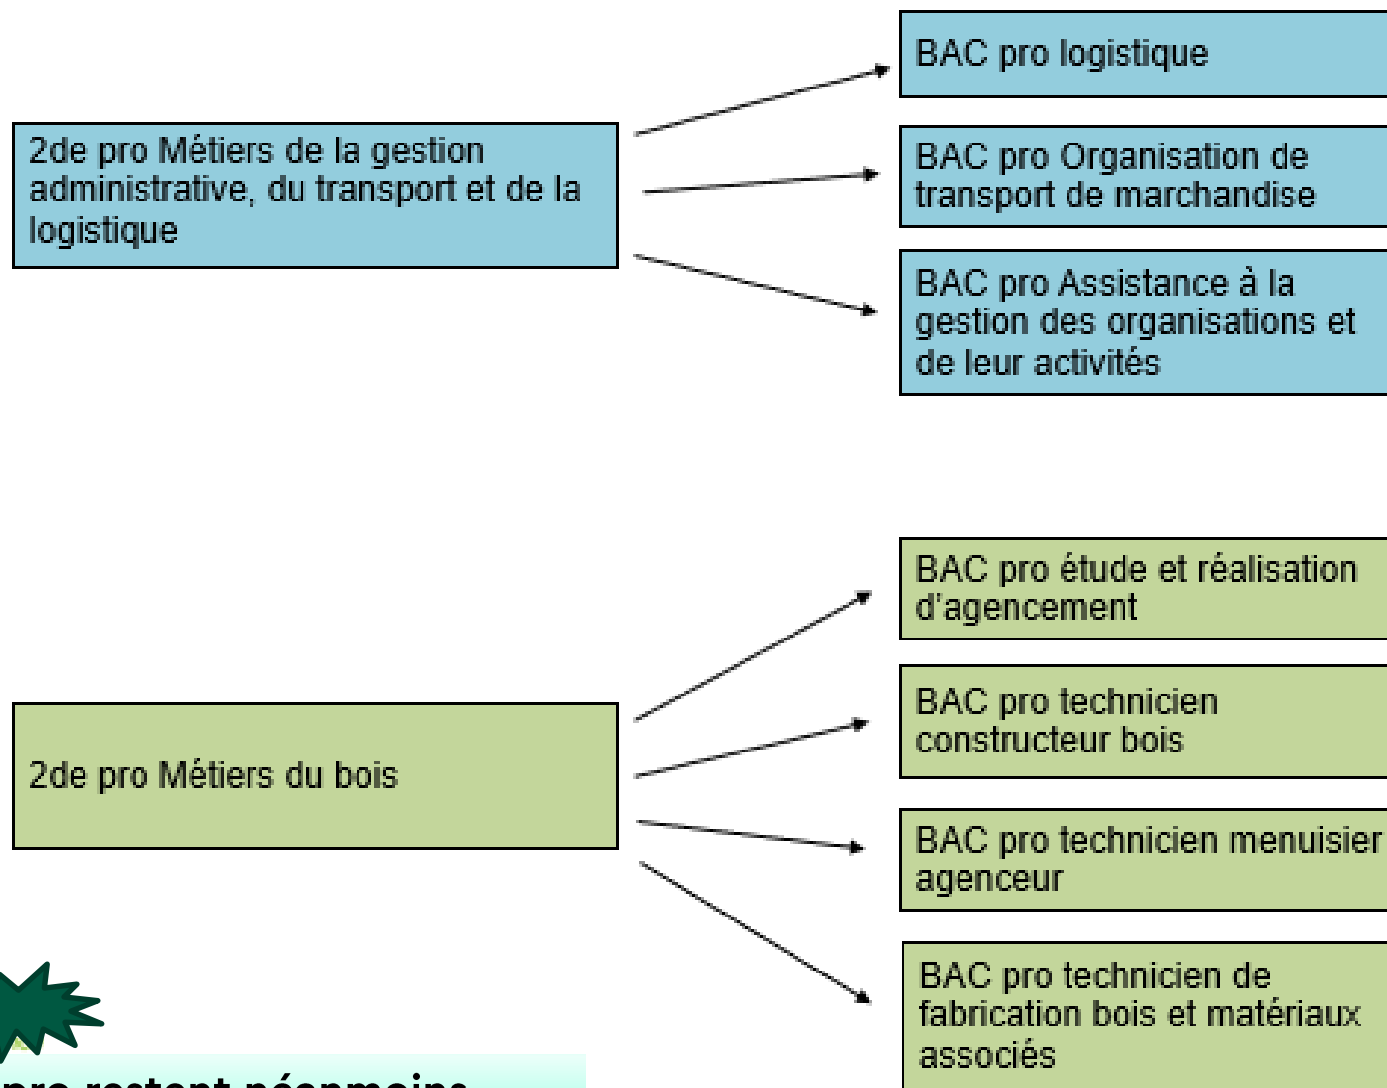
2de pro Métiers de la gestion administrative, du transport et de la logistique

BAC pro logistique

BAC pro Organisation de transport de marchandise

BAC pro Assistance à la gestion des organisations et de leur activités

2de pro Métiers du bois

BAC pro étude et réalisation d'agencement

BAC pro technicien constructeur bois

BAC pro technicien menuisier agenceur

BAC pro technicien de fabrication bois et matériaux associés

pro restent néanmoins